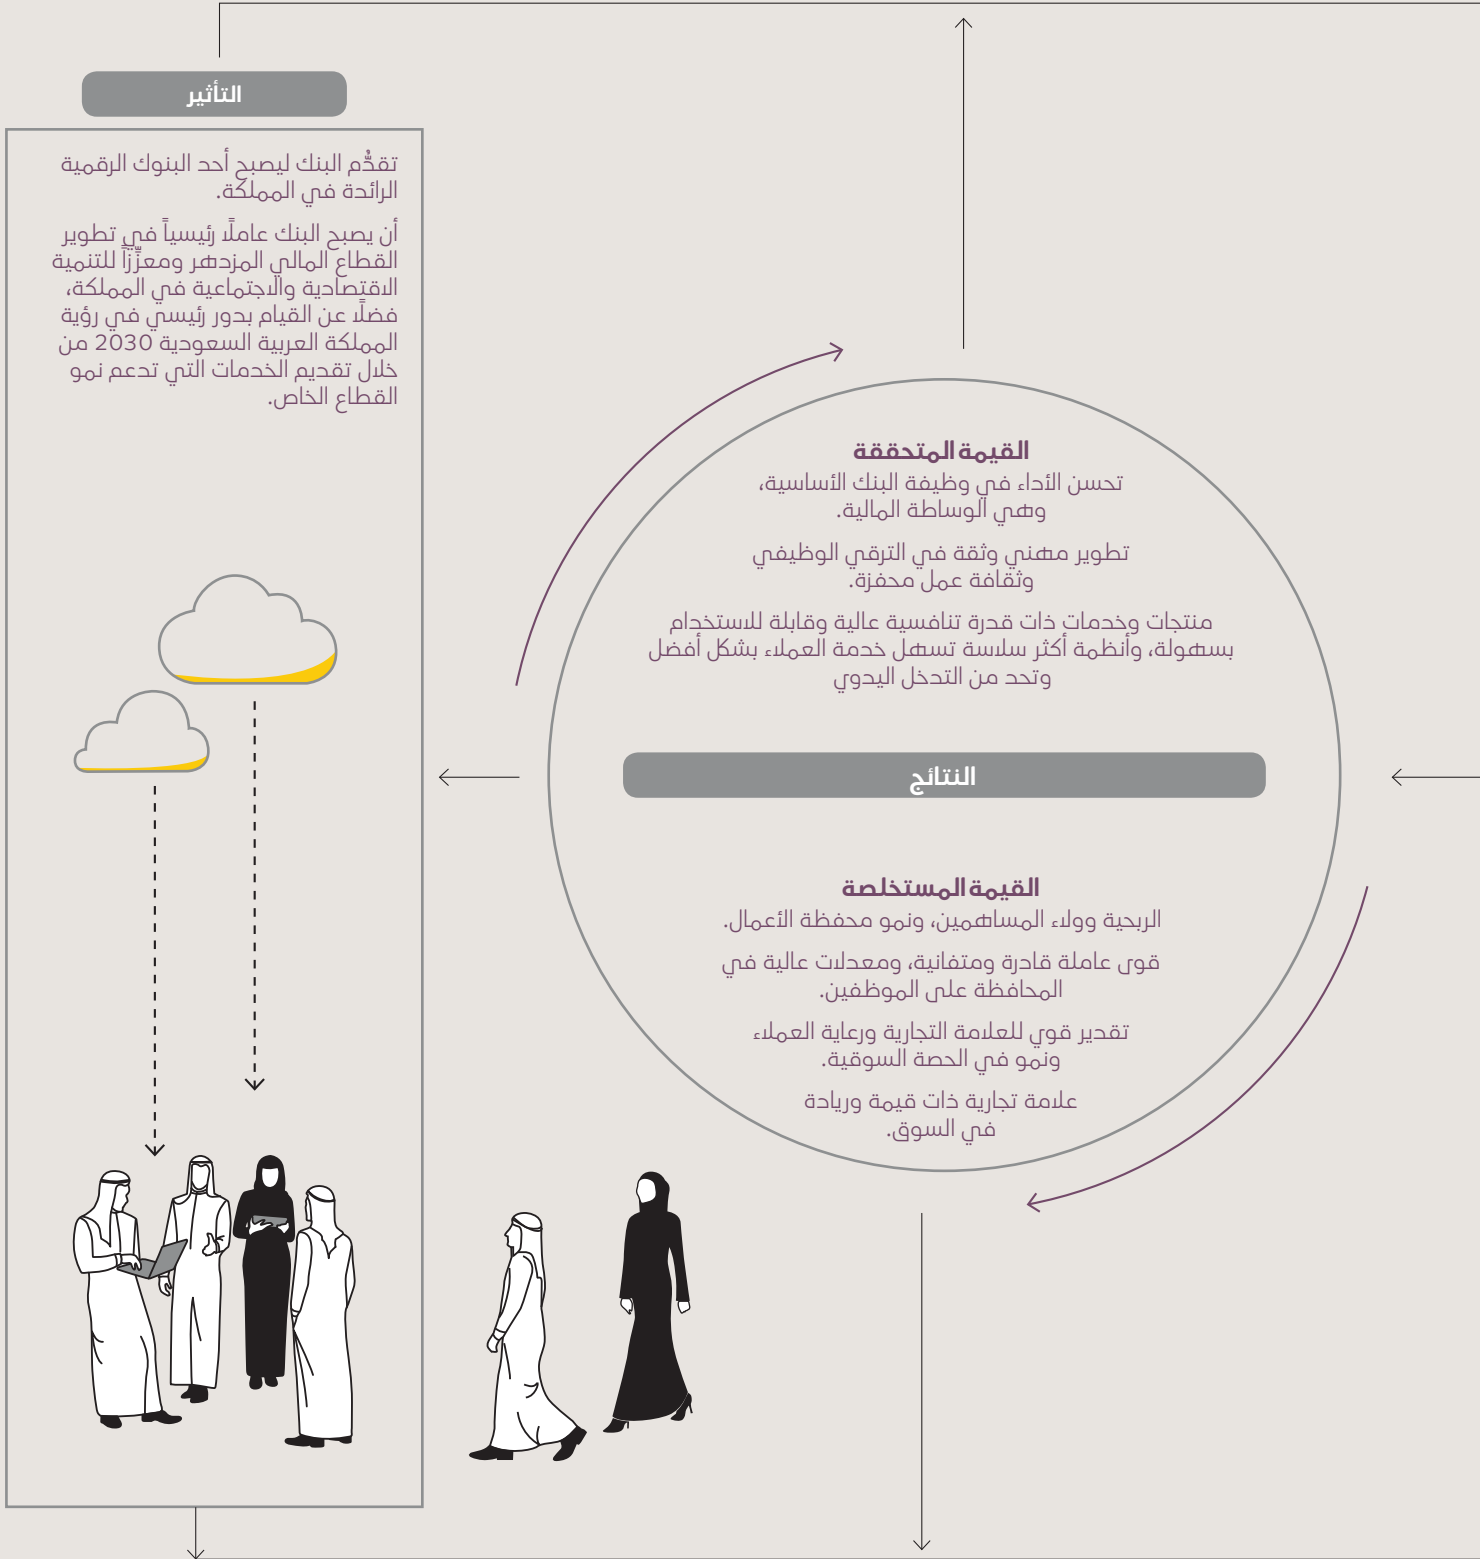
التأثير

تقدُّم البنك ليصبح أحد البنوك الرقمية الرائدة في المملكة.

أن يصبح البنك عاملاً رئيسياً في تطوير القطاع المالي المزدهر ومعزِّزاً للتنمية الاقتصادية والاجتماعية في المملكة، فضلاً عن القيام بدور رئيسي في رؤية المملكة العربية السعودية 2030 من خلال تقديم الخدمات التي تدعم نمو القطاع الخاص.

القيمة المتحققة
تحسن الأداء في وظيفة البنك الأساسية، وهي الوساطة المالية.

تطوير مهني وثقة في الترقي الوظيفي وثقافة عمل محفزة.

منتجات وخدمات ذات قدرة تنافسية عالية وقابلة للاستخدام بسهولة، وأنظمة أكثر سلاسة تسهل خدمة العملاء بشكل أفضل وتحد من التدخل اليدوي

النتائج

القيمة المستخلصة
الربحية وولاء المساهمين، ونمو محفظة الأعمال.

قوى عاملة قادرة ومتفانية، ومعدلات عالية في المحافظة على الموظفين.

تقدير قوي للعلامة التجارية ورعاية العملاء ونمو في الحصة السوقية.

علامة تجارية ذات قيمة وريادة في السوق.